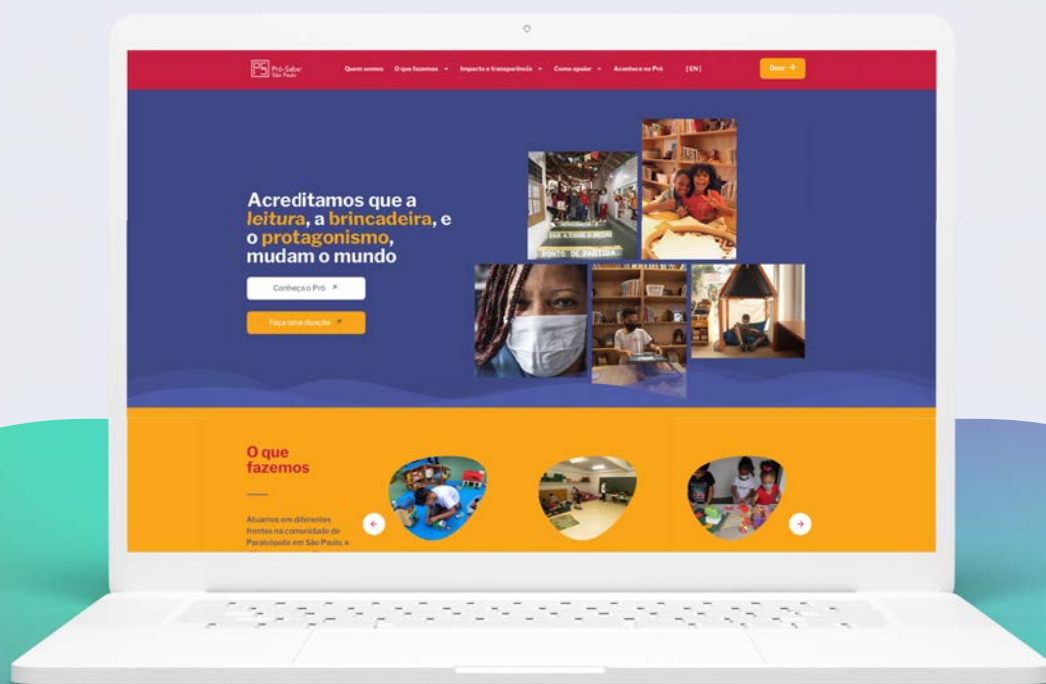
Pró-Saber São Paulo

Quem somos   O que fazemos   Impacto e transparência   Como apoiar   Acontece no Pró   [EN]   Doar

Acreditamos que a *leitura*, a brincadeira, e o protagonismo, mudam o mundo

Conheça o Pró

Faça uma doação

PONTO DE PARTIDA

O que fazemos

Atuamos em diferentes frentes na comunidade de Paraisópolis em São Paulo, e